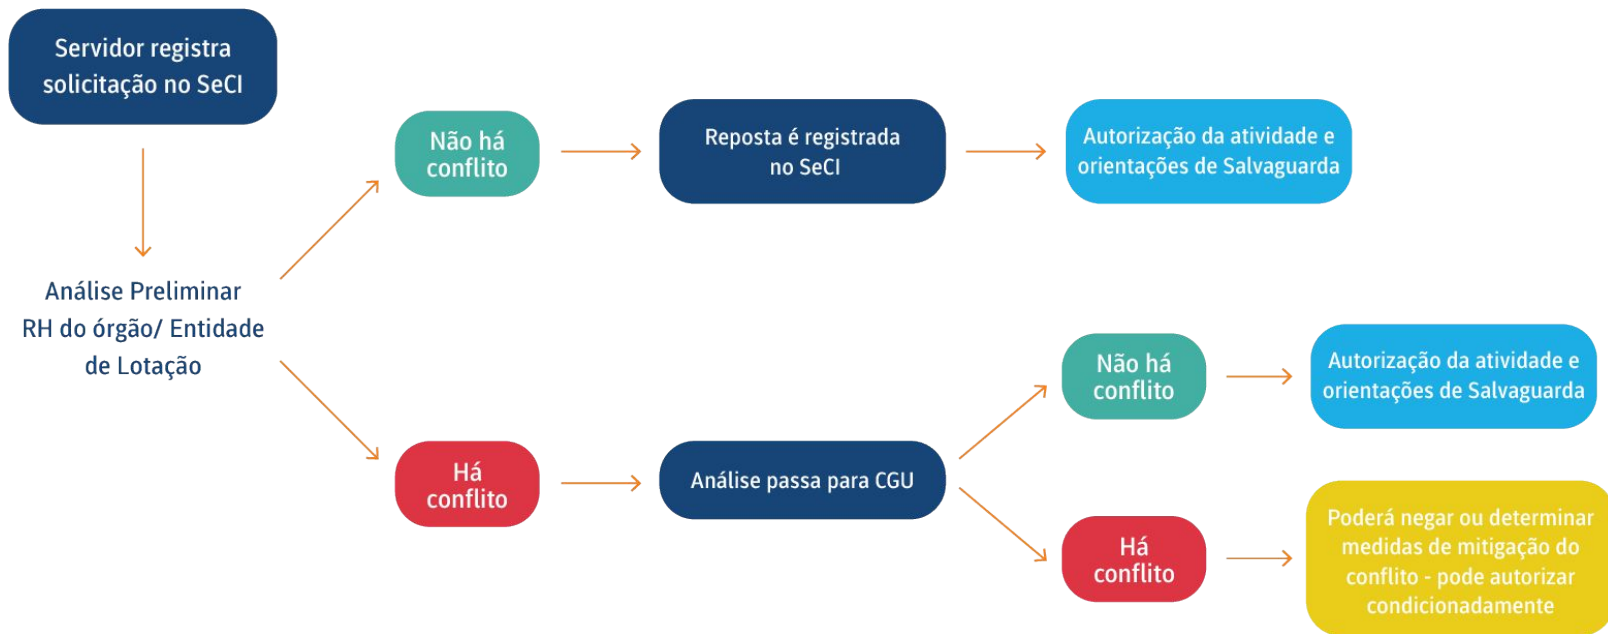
Servidor registra solicitação no SeCI

Análise Preliminar RH do órgão/ Entidade de Lotação

Não há conflito

Reposta é registrada no SeCI

Autorização da atividade e orientações de Salvaguarda

Há conflito

Análise passa para CGU

Não há conflito

Autorização da atividade e orientações de Salvaguarda

Há conflito

Poderá negar ou determinar medidas de mitigação do conflito - pode autorizar condicionadamente